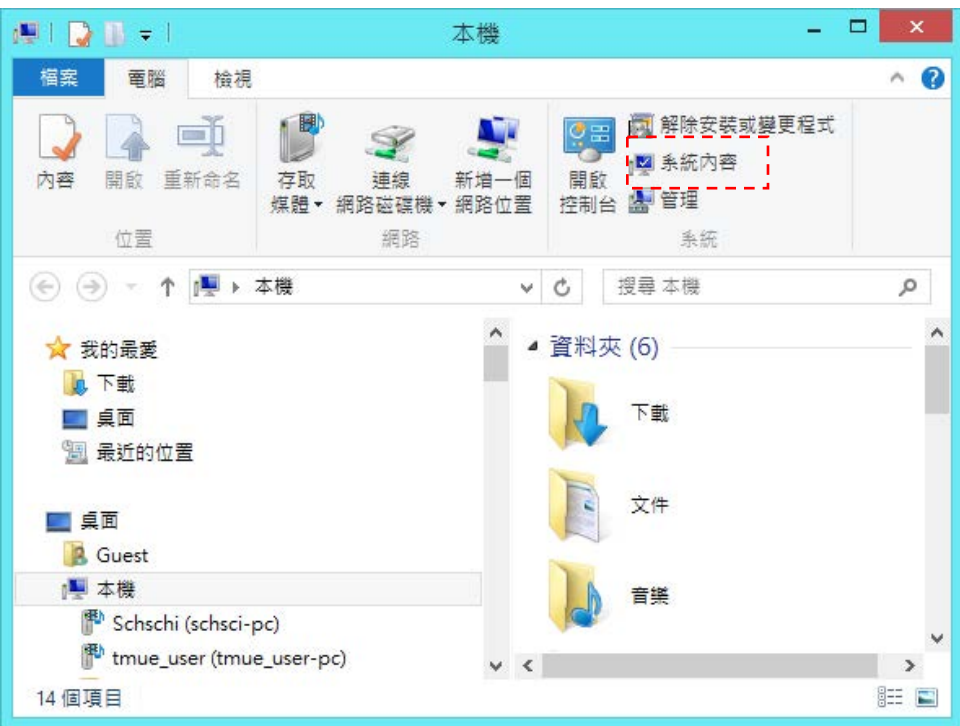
本機

檔案
電腦
檢視

內容
開啟
重新命名
位置

存取媒體
連線網路磁碟機
新增一個網路位置
網路

開啟控制台
解除安裝或變更程式
系統內容
管理
系統

本機
搜尋 本機

我的最愛
下載
桌面
最近的位置

桌面
Guest
本機
Schschi (schsci-pc)
tmue_user (tmue_user-pc)

資料夾 (6)
下載
文件
音樂

14 個項目